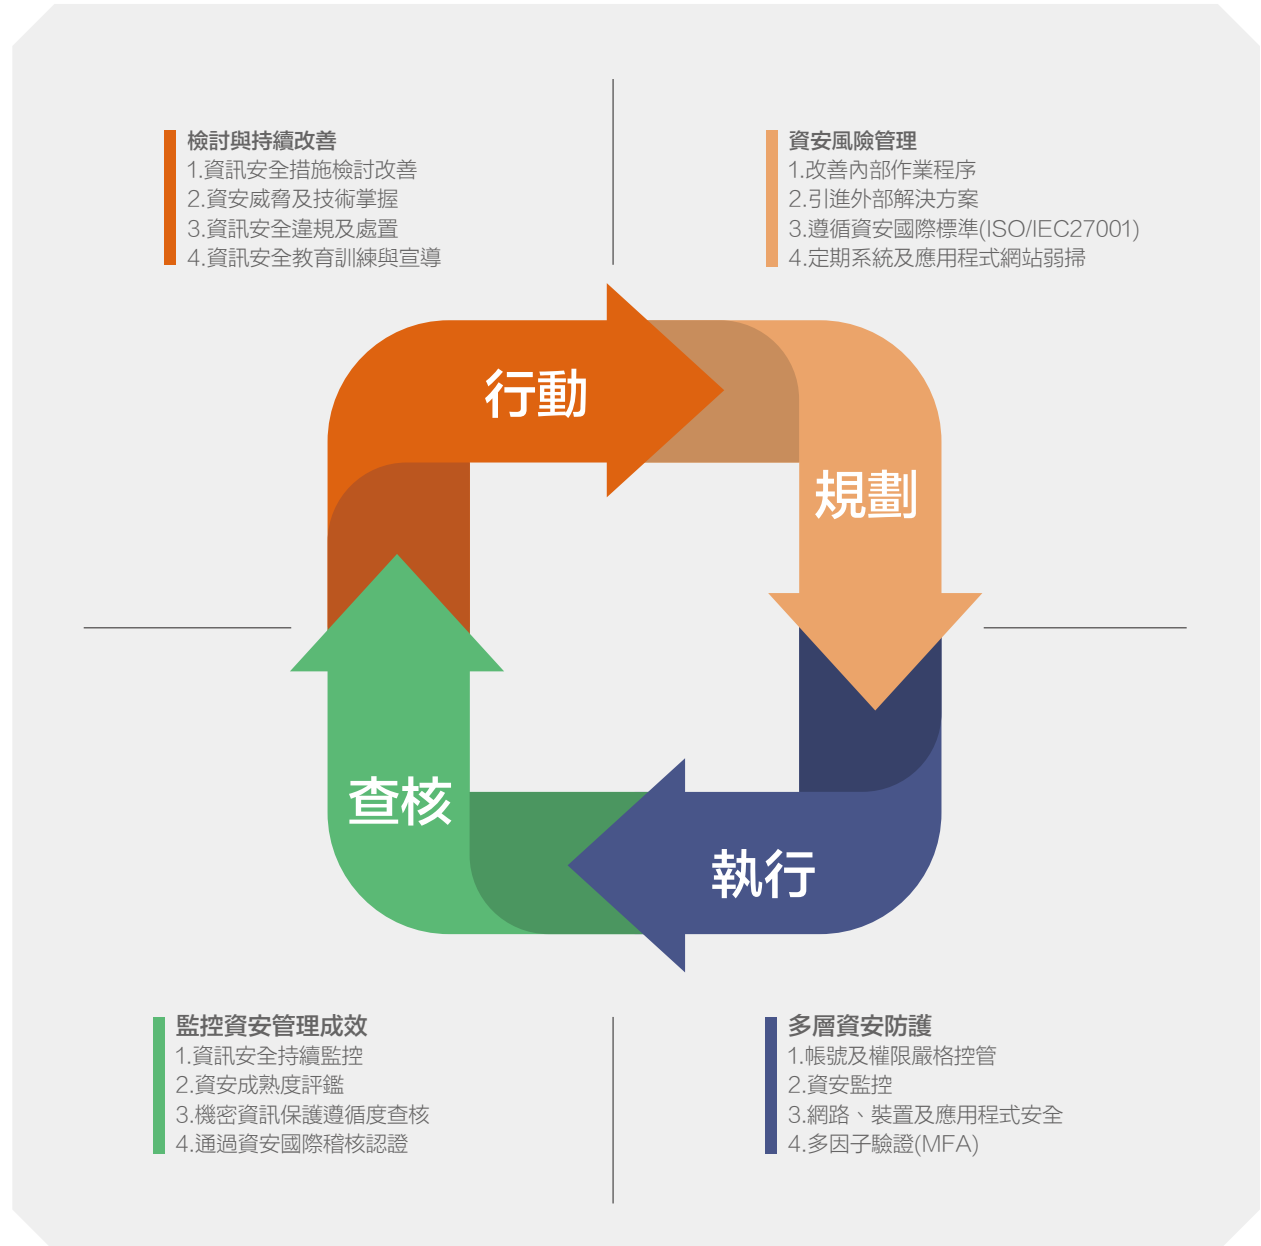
檢討與持續改善
1.資訊安全措施檢討改善
2.資安威脅及技術掌握
3.資訊安全違規及處置
4.資訊安全教育訓練與宣導

資安風險管理
1.改善內部作業程序
2.引進外部解決方案
3.遵循資安國際標準(ISO/IEC27001)
4.定期系統及應用程式網站弱掃

行動

規劃

查核

執行

監控資安管理成效
1.資訊安全持續監控
2.資安成熟度評鑑
3.機密資訊保護遵循度查核
4.通過資安國際稽核認證

多層資安防護
1.帳號及權限嚴格控管
2.資安監控
3.網路、裝置及應用程式安全
4.多因子驗證(MFA)